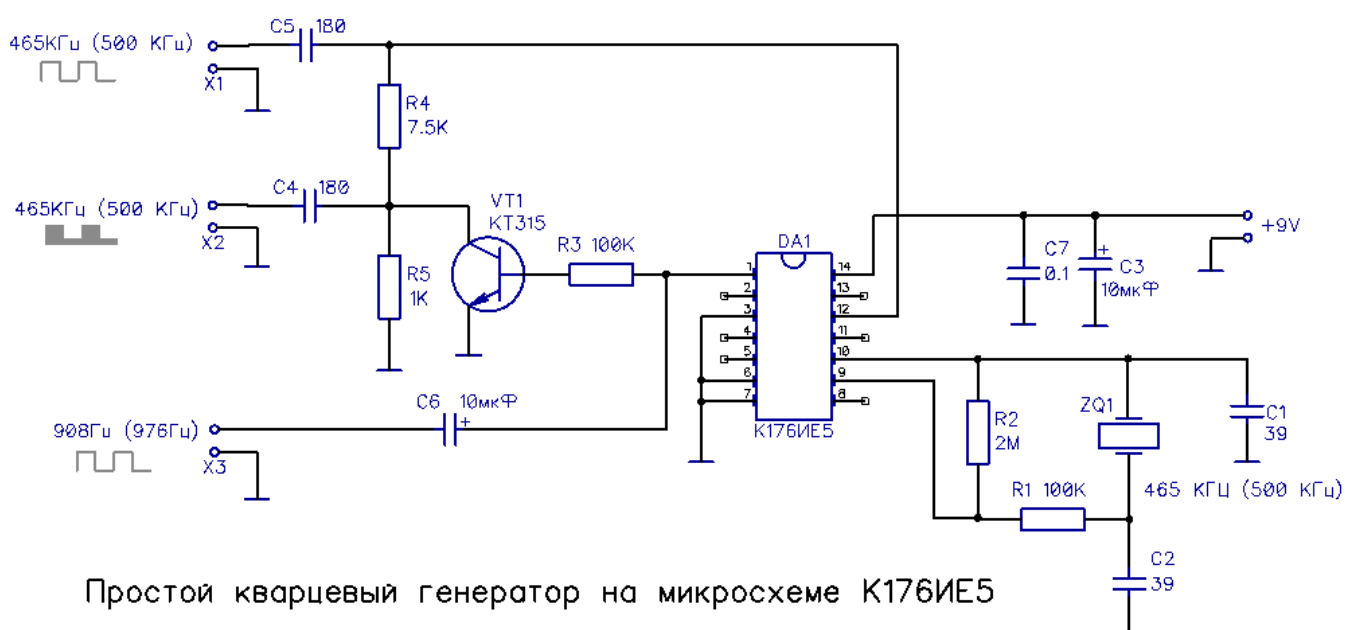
465КГц (500 КГц)
X1
C5 180
R4
7.5K
465КГц (500 КГц)
X2
C4 180
R5
1K
VT1
KT315
R3 100K
DA1
1
2
3
4
5
6
7
14
13
12
11
10
9
8
K176ИЕ5
C7
0.1
C3
10мкФ
+9V
908Гц (976Гц)
X3
C6 10мкФ
R2
2M
ZQ1
C1
39
R1 100K
465 КГц (500 КГц)
C2
39

Простой кварцевый генератор на микросхеме K176ИЕ5